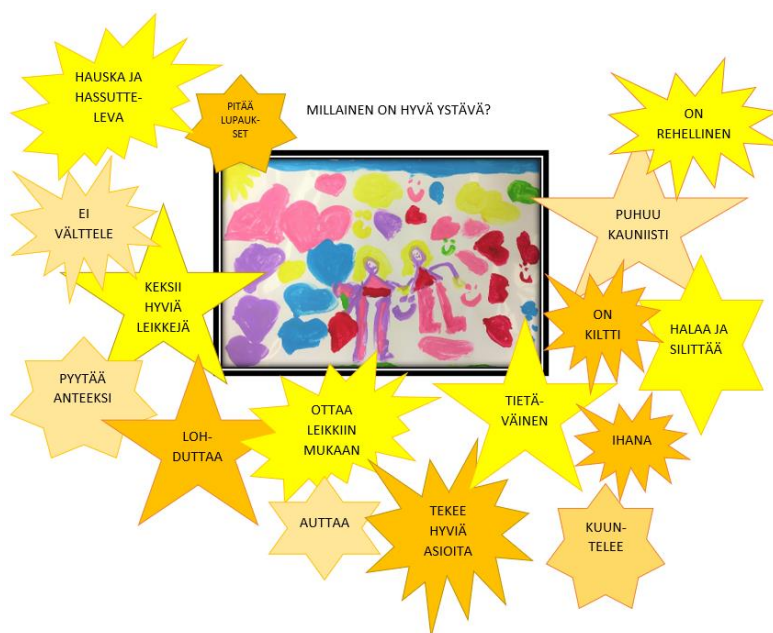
MILLAINEN ON HYVÄ YSTÄVÄ?

HAUSKA JA HASSUTTELEVA

PITÄÄ LUPAUKSET

EI VÄLTTELE

KEKSII HYVIÄ LEIKKEJÄ

PYYTÄÄ ANTEEKSI

LOHDUTTAA

OTTAA LEIKKIIN MUKAAN

AUTTAA

TEKEE HYVIÄ ASIOITA

TIETÄVÄINEN

ON REHELLINEN

PUHUU KAUNIISTI

ON KILTTI

HALAA JA SILITTÄÄ

IHANA

KUUNTELEE